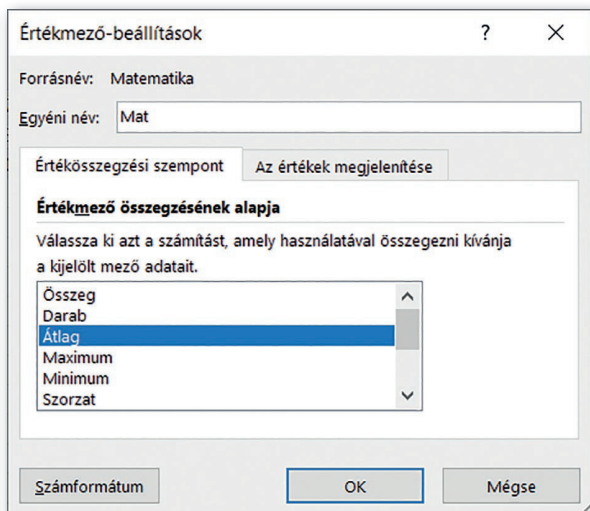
Értékmező-beállítások

?

X

Forrásnév: Matematika

Egyéni név: Mat

Értékösszegzési szempont

Az értékek megjelenítése

Értékmező összegzésének alapja

Válassza ki azt a számítást, amely használatával összegezni kívánja a kijelölt mező adatait.

Összeg
Darab
Átlag
Maximum
Minimum
Szorzat

Számformátum

OK

Mégse